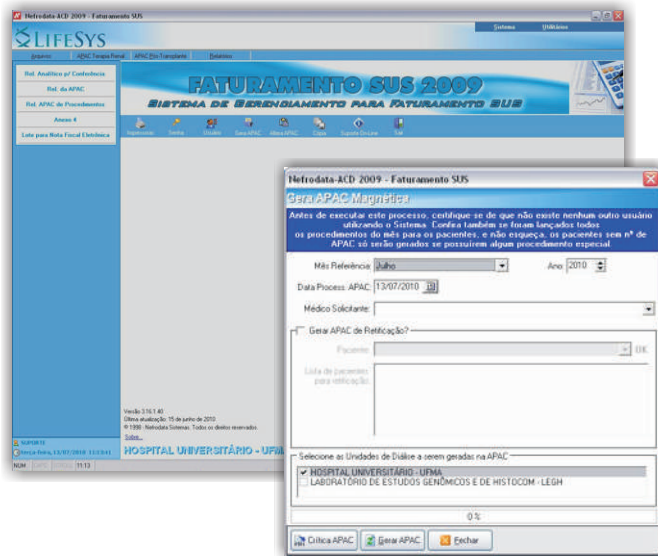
Nefrodata-ACD 2009 - Faturamento SUS

Sistema Utilitários

LIFESYS

Arquivos APAC Terapia Renal APAC Pós-Transplante Relatórios

Rel. Analítico p/ Conferência
Rel. da APAC
Rel. APAC de Procedimentos
Anexo 4
Lote para Nota Fiscal Eletrônica

FATURAMENTO SUS 2009
SISTEMA DE GERENCIAMENTO PARA FATURAMENTO SUS

Impressoras Senha Dívida Gera APAC Altera APAC Cópia Suporte On-Line Sair

Versão 3.16.1.40
Última atualização: 15 de junho de 2010
© 1998 - Nefrodata Sistemas. Todos os direitos reservados.
Sobre...

HOSPITAL UNIVERSITÁRIO - UFM

SUPORTE
Terça-feira, 13/07/2010 11:13:41

NUM CAPS SCROLL 11:13

Nefrodata-ACD 2009 - Faturamento SUS

Gera APAC Magnética

Antes de executar este processo, certifique-se de que não existe nenhum outro usuário utilizando o Sistema. Confira também se foram lançados todos os procedimentos do mês para os pacientes, e não esqueça, os pacientes sem nº de APAC só serão gerados se possuírem algum procedimento especial.

Mês Referência: Julho
Ano: 2010
Data Process. APAC: 13/07/2010
Médico Solicitante:

Gerar APAC de Retificação?
Paciente: OK
Lista de pacientes para retificação:

Selecione as Unidades de Diálise a serem geradas na APAC
HOSPITAL UNIVERSITÁRIO - UFMA
LABORATÓRIO DE ESTUDOS GENÔMICOS E DE HISTOCOM - LEGH

0 %

Critica APAC Gerar APAC Fechar